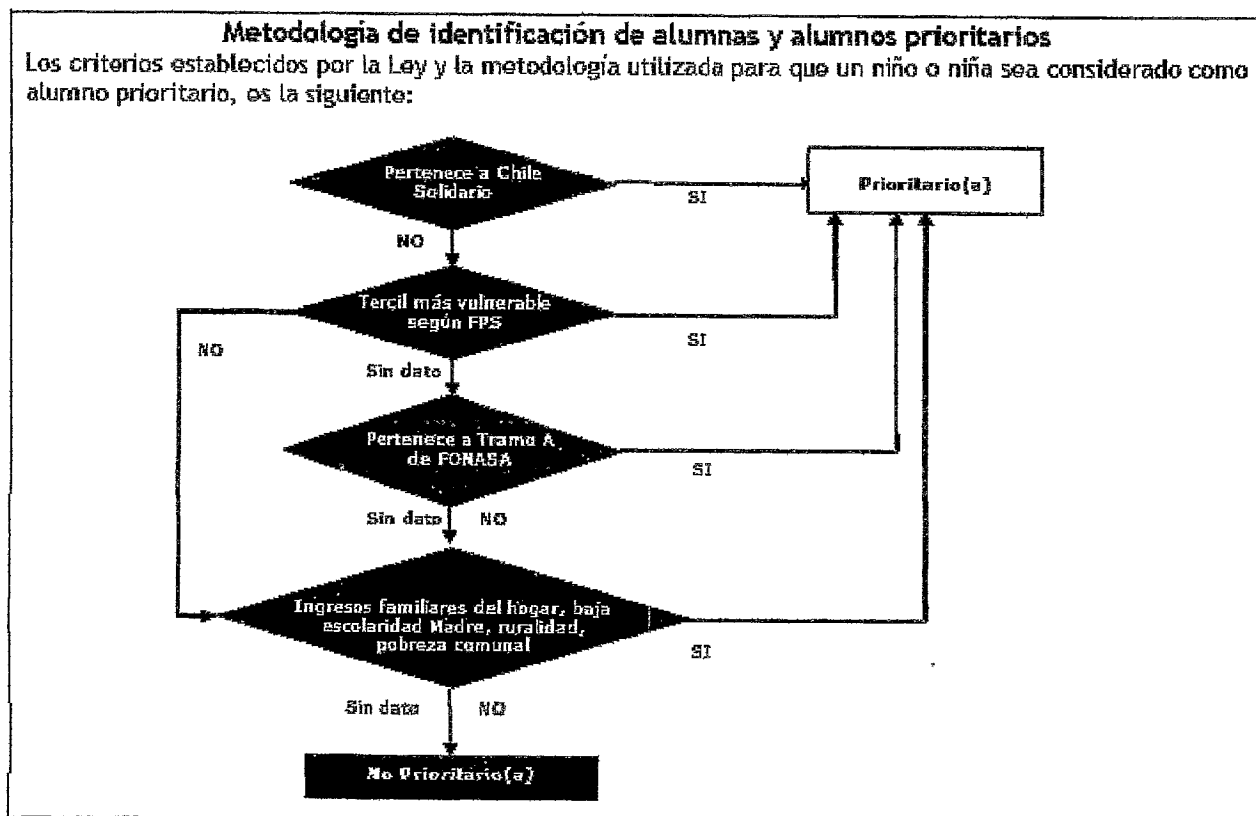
Metodologia de identificación de alumnas y alumnos prioritarios

Los criterios establecidos por la Ley y la metodología utilizada para que un niño o niña sea considerado como alumno prioritario, es la siguiente:

Pertenece a Chile Solidario

SI

Prioritario(a)

NO

Tercil más vulnerable según FPS

SI

NO

Sin dato

Pertenece a Tramo A de FONASA

SI

Sin dato

NO

Ingresos familiares del hogar, baja escolaridad Madre, ruralidad, pobreza comunal

SI

Sin dato

NO

No Prioritario(a)